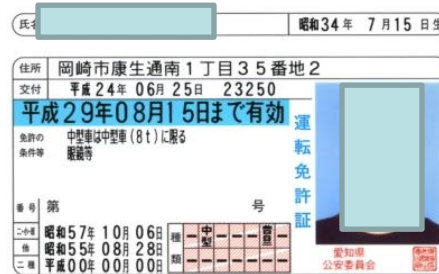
氏名 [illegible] 昭和34年 7月15日生

住所 岡崎市康生通南１丁目３５番地２

交付 平成２４年 06月 25日 23250

平成２９年０８月１５日まで有効

免許の条件等 中型車は中型車（８ｔ）に限る 眼鏡等

運転免許証

番号 第 号

二小原 昭和57年 10月 06日

他 昭和55年 08月 28日

二種 平成00年 00月 00日

種類 ― 中型 ― ― ― ― ― 普自二 ― ―

愛知県公安委員会